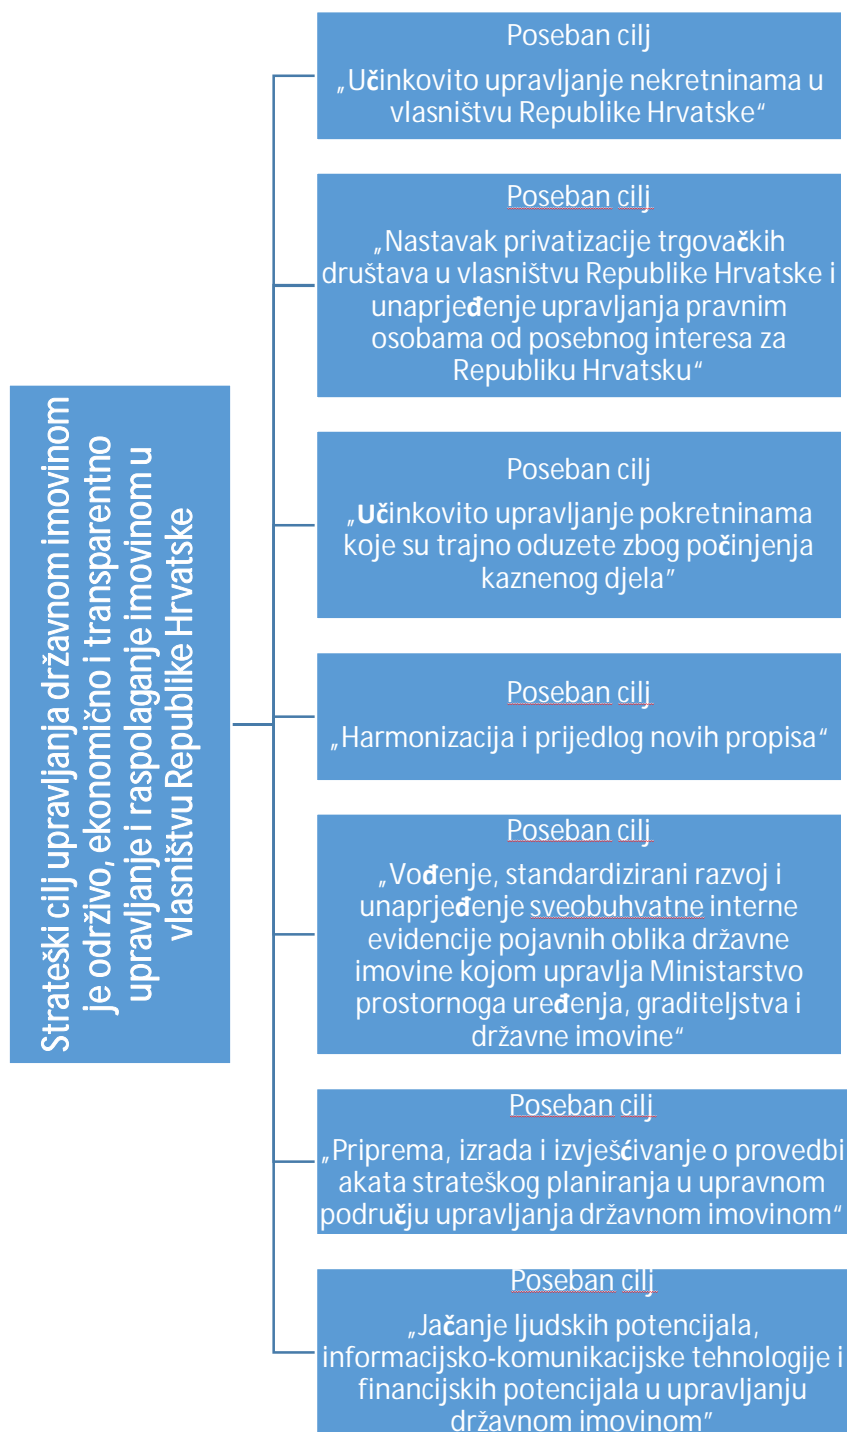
Strateški cilj upravljanja državnom imovinom je održivo, ekonomično i transparentno upravljanje i raspolaganje imovinom u vlasništvu Republike Hrvatske

Poseban cilj
„Učinkovito upravljanje nekretninama u vlasništvu Republike Hrvatske“

Poseban cilj
„Nastavak privatizacije trgovačkih društava u vlasništvu Republike Hrvatske i unaprjeđenje upravljanja pravnim osobama od posebnog interesa za Republiku Hrvatsku“

Poseban cilj
„Učinkovito upravljanje pokretninama koje su trajno oduzete zbog počinjenja kaznenog djela“

Poseban cilj
„Harmonizacija i prijedlog novih propisa“

Poseban cilj
„Vođenje, standardizirani razvoj i unaprjeđenje sveobuhvatne interne evidencije pojavnih oblika državne imovine kojom upravlja Ministarstvo prostornoga uređenja, graditeljstva i državne imovine“

Poseban cilj
„Priprema, izrada i izvješćivanje o provedbi akata strateškog planiranja u upravnom području upravljanja državnom imovinom“

Poseban cilj
„Jačanje ljudskih potencijala, informacijsko-komunikacijske tehnologije i financijskih potencijala u upravljanju državnom imovinom“